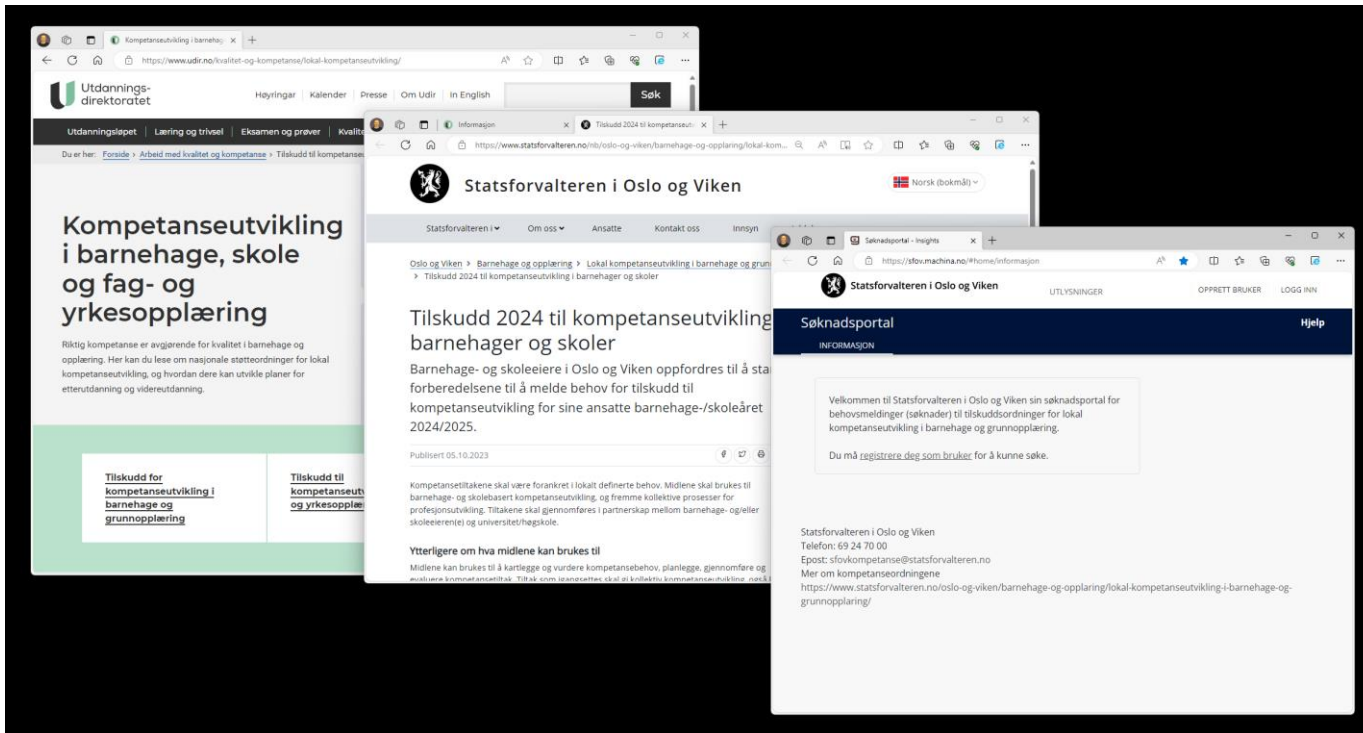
Kompetanseutvikling i barnehag ×

https://www.udir.no/kvalitet-og-kompetanse/lokal-kompetanseutvikling/

Utdannings-direktoratet

Høyringar | Kalender | Presse | Om Udir | In English

Søk

Utdanningsløpet | Læring og trivsel | Eksamen og prøver | Kvalit

Du er her: Forside > Arbeid med kvalitet og kompetanse > Tilskudd til kompetanse

Kompetanseutvikling i barnehage, skole og fag- og yrkesopplæring

Riktig kompetanse er avgjørende for kvalitet i barnehage og opplæring. Her kan du lese om nasjonale støtteordninger for lokal kompetanseutvikling, og hvordan dere kan utvikle planer for etterutdanning og videreutdanning.

Tilskudd for kompetanseutvikling i barnehage og grunnopplæring

Tilskudd til kompetanseut og yrkesopplæ

Informasjon ×

Tilskudd 2024 til kompetanseut ×

https://www.statsforvalteren.no/nb/oslo-og-viken/barnehage-og-opplaring/lokal-kom...

Statsforvalteren i Oslo og Viken

Norsk (bokmål)

Statsforvalteren i | Om oss | Ansatte | Kontakt oss | Innsyn

Oslo og Viken > Barnehage og opplæring > Lokal kompetanseutvikling i barnehage og grun
> Tilskudd 2024 til kompetanseutvikling i barnehager og skoler

Tilskudd 2024 til kompetanseutvikling barnehager og skoler

Barnehage- og skoleeiere i Oslo og Viken oppfordres til å sta forberedelsene til å melde behov for tilskudd til kompetanseutvikling for sine ansatte barnehage-/skoleåret 2024/2025.

Publisert 05.10.2023

Kompetansetiltakene skal være forankret i lokalt definerte behov. Midlene skal brukes til barnehage- og skolebasert kompetanseutvikling, og fremme kollektive prosesser for profesjonsutvikling. Tiltakene skal gjennomføres i partnerskap mellom barnehage- og/eller skoleeieren(e) og universitet/høgskole.

Ytterligere om hva midlene kan brukes til

Midlene kan brukes til å kartlegge og vurdere kompetansebehov, planlegge, gjennomføre og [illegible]

Søknadsportal - Insights ×

https://sfov.machina.no/#home/informasjon

Statsforvalteren i Oslo og Viken

UTLYSNINGER

OPPRETT BRUKER

LOGG INN

Søknadsportal

Hjelp

INFORMASJON

Velkommen til Statsforvalteren i Oslo og Viken sin søknadsportal for behovsmeldinger (søknader) til tilskuddsordninger for lokal kompetanseutvikling i barnehage og grunnopplæring.

Du må registrere deg som bruker for å kunne søke.

Statsforvalteren i Oslo og Viken
Telefon: 69 24 70 00
Epost: sfovkompetanse@statsforvalteren.no
Mer om kompetanseordningene
https://www.statsforvalteren.no/oslo-og-viken/barnehage-og-opplaring/lokal-kompetanseutvikling-i-barnehage-og-grunnopplaring/